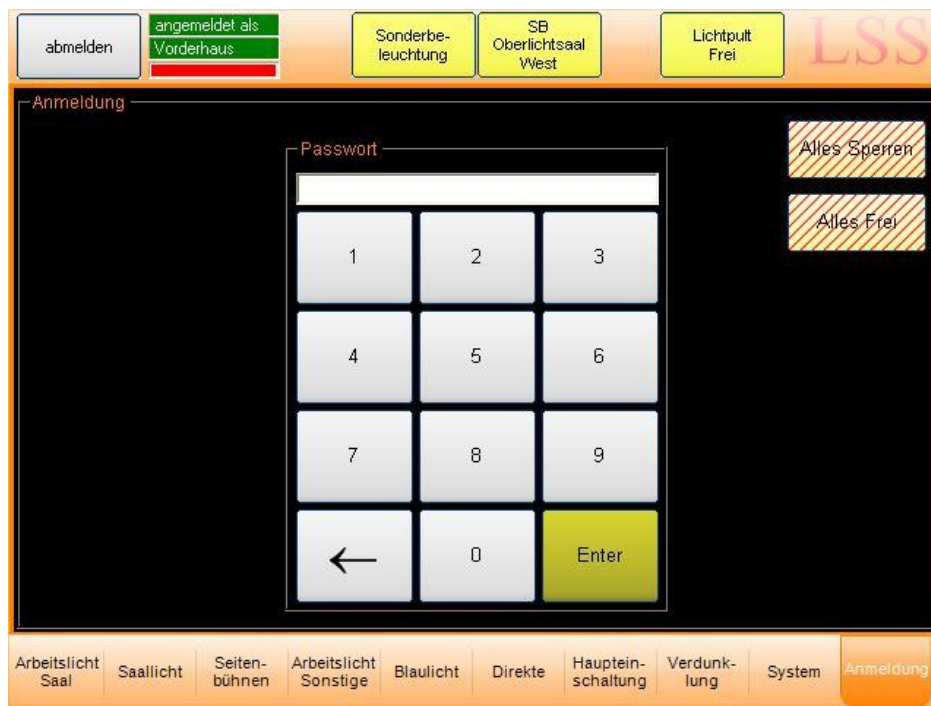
abmelden

angemeldet als
Vorderhaus

Sonderbeleuchtung

SB
Oberlichtsaal
West

Lichtpult
Frei

LSS

Anmeldung

Passwort

1
2
3
4
5
6
7
8
9
←
0
Enter

Alles Sperren

Alles Frei

Arbeitslicht Saal

Saallicht

Seitenbühnen

Arbeitslicht Sonstige

Blaulicht

Direkte

Haupteinschaltung

Verdunklung

System

Anmeldung